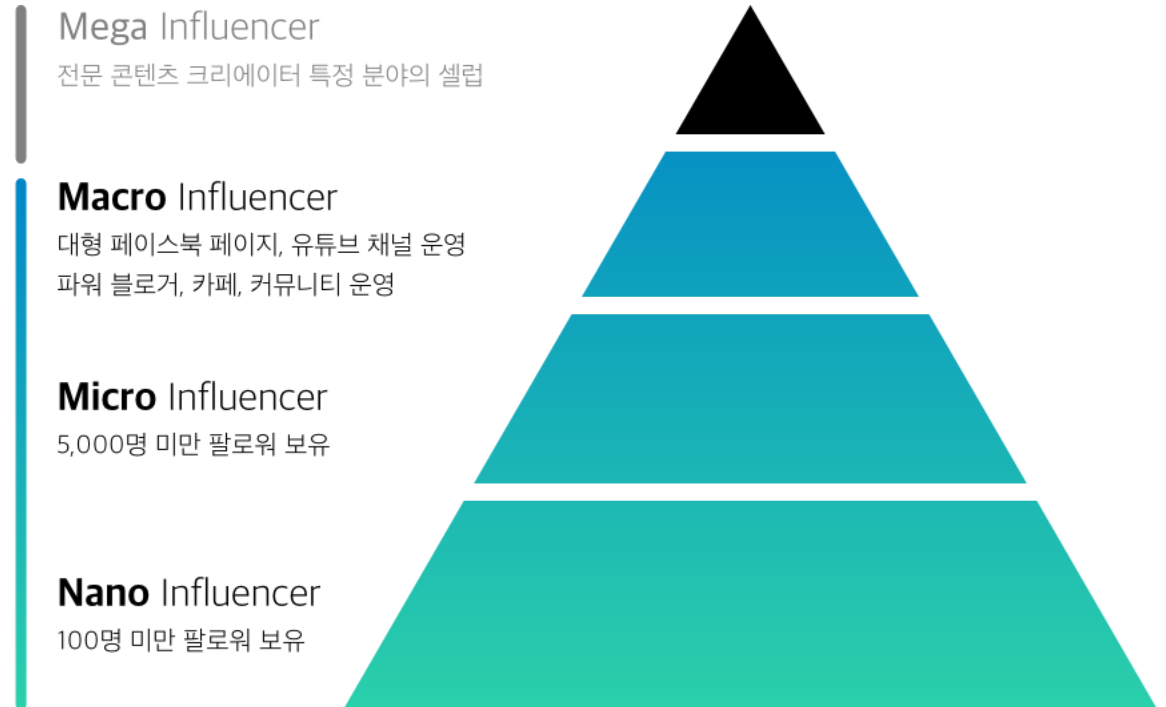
Mega Influencer
전문 콘텐츠 크리에이터 특정 분야의 셀럽

Macro Influencer
대형 페이스북 페이지, 유튜브 채널 운영
파워 블로거, 카페, 커뮤니티 운영

Micro Influencer
5,000명 미만 팔로워 보유

Nano Influencer
100명 미만 팔로워 보유